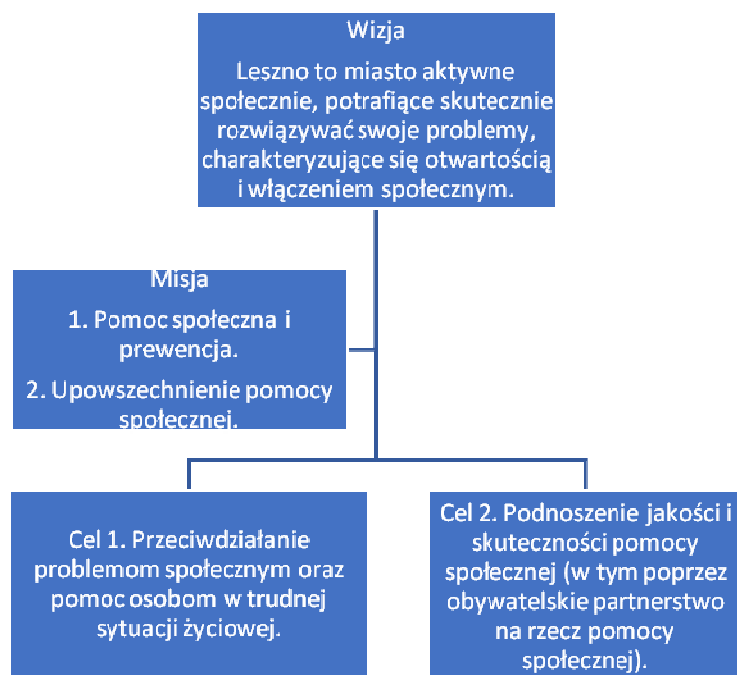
Wizja

Leszno to miasto aktywne społecznie, potrafiące skutecznie rozwiązywać swoje problemy, charakteryzujące się otwartością i włączeniem społecznym.

Misja

1. Pomoc społeczna i prewencja.

2. Upowszechnienie pomocy społecznej.

Cel 1. Przeciwdziałanie problemom społecznym oraz pomoc osobom w trudnej sytuacji życiowej.

Cel 2. Podnoszenie jakości i skuteczności pomocy społecznej (w tym poprzez obywatelskie partnerstwo na rzecz pomocy społecznej).